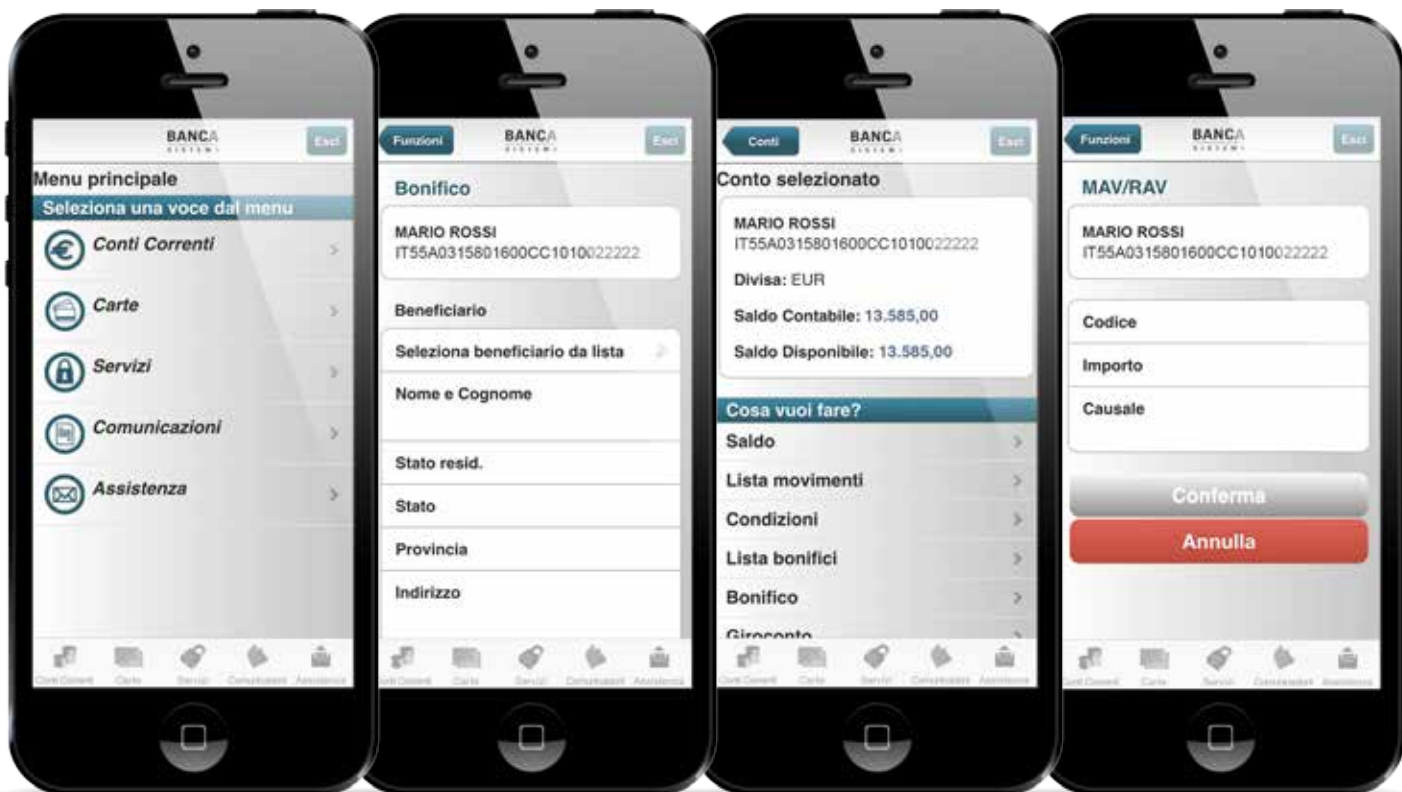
BANCA SISTEMA
Esci
Menu principale
Seleziona una voce dal menu
Conti Correnti
Carte
Servizi
Comunicazioni
Assistenza
Conti Correnti Carte Servizi Comunicazioni Assistenza

Funzioni
BANCA SISTEMA
Esci
Bonifico
MARIO ROSSI
IT55A0315801600CC1010022222
Beneficiario
Seleziona beneficiario da lista
Nome e Cognome
Stato resid.
Stato
Provincia
Indirizzo
Conti Correnti Carte Servizi Comunicazioni Assistenza

Conti
BANCA SISTEMA
Esci
Conto selezionato
MARIO ROSSI
IT55A0315801600CC1010022222
Divisa: EUR
Saldo Contabile: 13.585,00
Saldo Disponibile: 13.585,00
Cosa vuoi fare?
Saldo
Lista movimenti
Condizioni
Lista bonifici
Bonifico
Giroconto
Conti Correnti Carte Servizi Comunicazioni Assistenza

Funzioni
BANCA SISTEMA
Esci
MAV/RAV
MARIO ROSSI
IT55A0315801600CC1010022222
Codice
Importo
Causale
Conferma
Annulla
Conti Correnti Carte Servizi Comunicazioni Assistenza